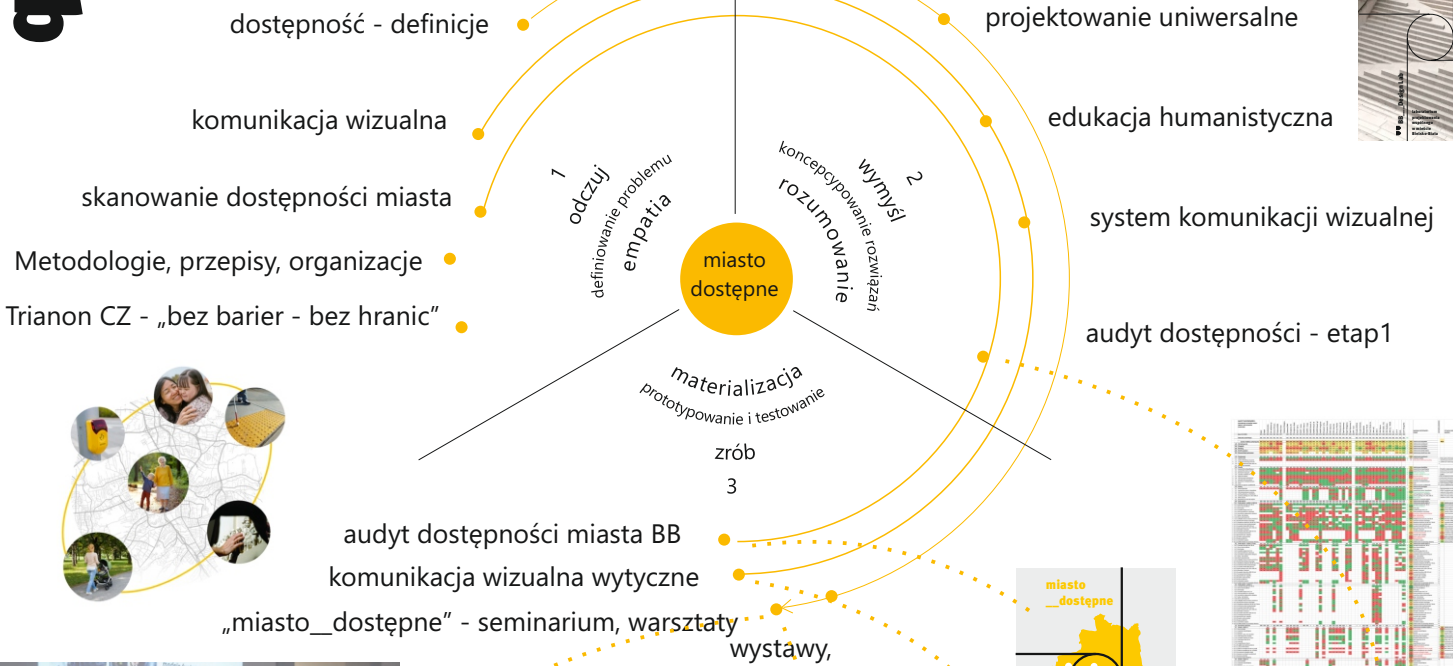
dostępność - definicje

komunikacja wizualna

skanowanie dostępności miasta

Metodologie, przepisy, organizacje

Trianon CZ - „bez barier - bez hranic”

projektowanie uniwersalne

edukacja humanistyczna

system komunikacji wizualnej

audyt dostępności - etap1

1
odczuj
definiowanie problemu
empatia

2
wymyśl
koncepcypowanie rozwiązań
rozumowanie

miasto dostępne

materializacja
prototypowanie i testowanie
zrób
3

audyt dostępności miasta BB

komunikacja wizualna wytyczne

„miasto__dostępne” - seminarium, warsztaty

wystawy,

miasto
__dostępne